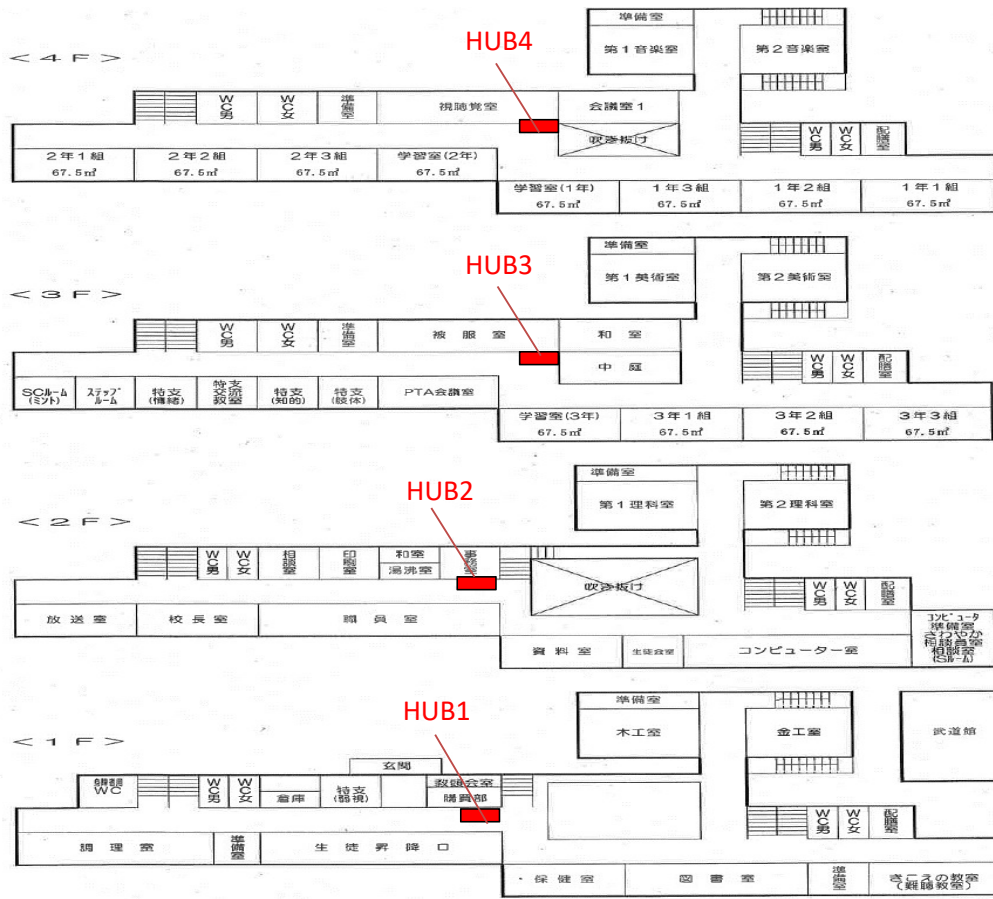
＜４Ｆ＞

HUB4

準備室
第１音楽室
第２音楽室
WC男
WC女
準備室
視聴覚室
会議室１
吹き抜け
WC男
WC女
配膳室
２年１組 67.5㎡
２年２組 67.5㎡
２年３組 67.5㎡
学習室(2年) 67.5㎡
学習室(1年) 67.5㎡
１年３組 67.5㎡
１年２組 67.5㎡
１年１組 67.5㎡

＜３Ｆ＞

HUB3

準備室
第１美術室
第２美術室
WC男
WC女
準備室
被服室
和室
中庭
WC男
WC女
配膳室
SCルーム(ミント)
ステップルーム
特支(情緒)
特支交流教室
特支(知的)
特支(肢体)
PTA会議室
学習室(3年) 67.5㎡
３年１組 67.5㎡
３年２組 67.5㎡
３年３組 67.5㎡

＜２Ｆ＞

HUB2

準備室
第１理科室
第２理科室
WC男
WC女
相談室
印刷室
和室
湯沸室
事務室
吹き抜け
WC男
WC女
配膳室
放送室
校長室
職員室
資料室
生徒会室
コンピューター室
コンピュータ準備室
さわやか相談員室
相談室(SCルーム)

＜１Ｆ＞

HUB1

準備室
木工室
金工室
武道館
玄関
多目的WC
WC男
WC女
倉庫
特支(弱視)
教職会室
購買部
WC男
WC女
配膳室
調理室
準備室
生徒昇降口
保健室
図書室
準備室
きこえの教室(難聴教室)